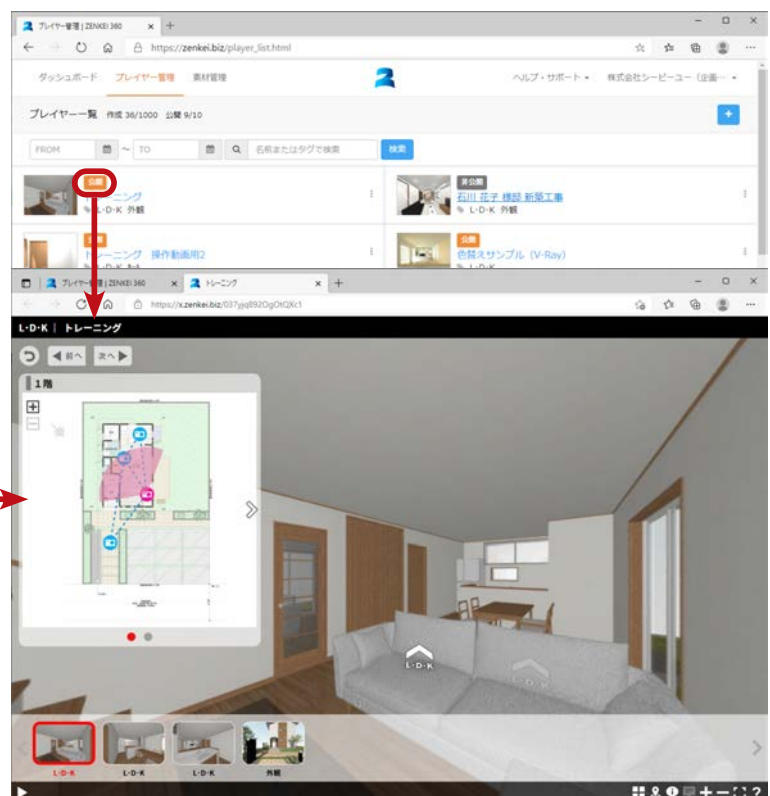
プレイヤー管理 | ZENKEI 360
https://zenkei.biz/player_list.html
ダッシュボード プレイヤー管理 素材管理
ヘルプ・サポート 株式会社シーピーユー（企画…
プレイヤー一覧 作成 36/1000 公開 9/10
FROM ~ TO 名前またはタグで検索 検索
公開
トレーニング
L・D・K 外観
非公開
石川 花子 様邸 新築工事
L・D・K 外観
公開
トレーニング 操作動画用2
公開
色替えサンプル（V-Ray）
プレイヤー管理 | ZENKEI 360
トレーニング
https://x.zenkei.biz/037jjq892OgOtQXc1
L・D・K | トレーニング
前へ 次へ
1階
L・D・K
L・D・K
L・D・K
L・D・K
L・D・K
外観